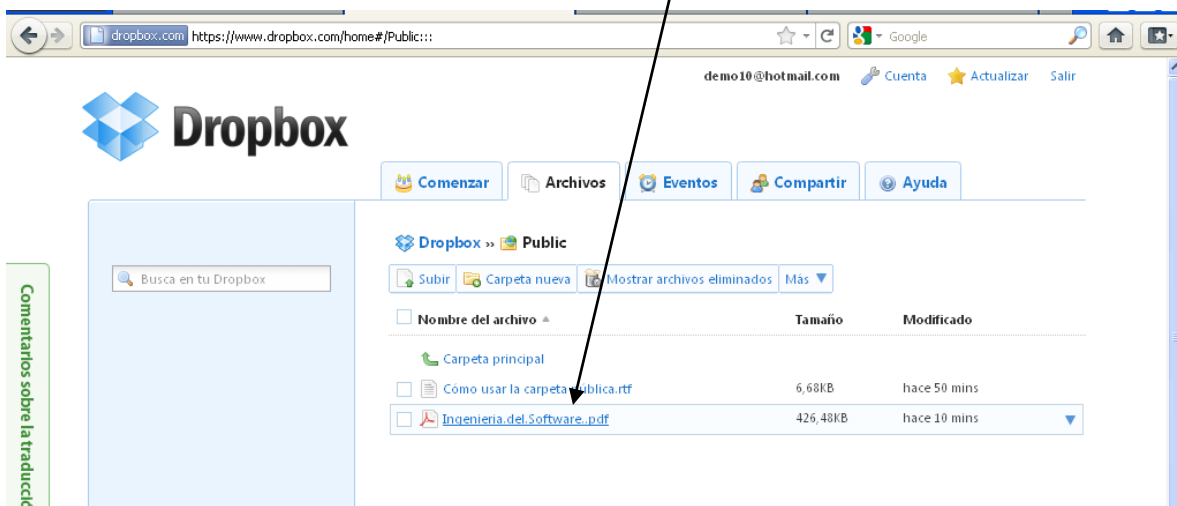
dropbox.com https://www.dropbox.com/home#/Public:::

Google

demo10@hotmail.com Cuenta Actualizar Salir

Dropbox

Comenzar Archivos Eventos Compartir Ayuda

Busca en tu Dropbox

Dropbox » Public

Subir Carpeta nueva Mostrar archivos eliminados Más

| Nombre del archivo | Tamaño | Modificado |
|---|---|---|
| Carpeta principal | | |
| Cómo usar la carpeta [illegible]blica.rtf | 6,68KB | hace 50 mins |
| Ingenieria.del.Software..pdf | 426,48KB | hace 10 mins |

Comentarios sobre la traducci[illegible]